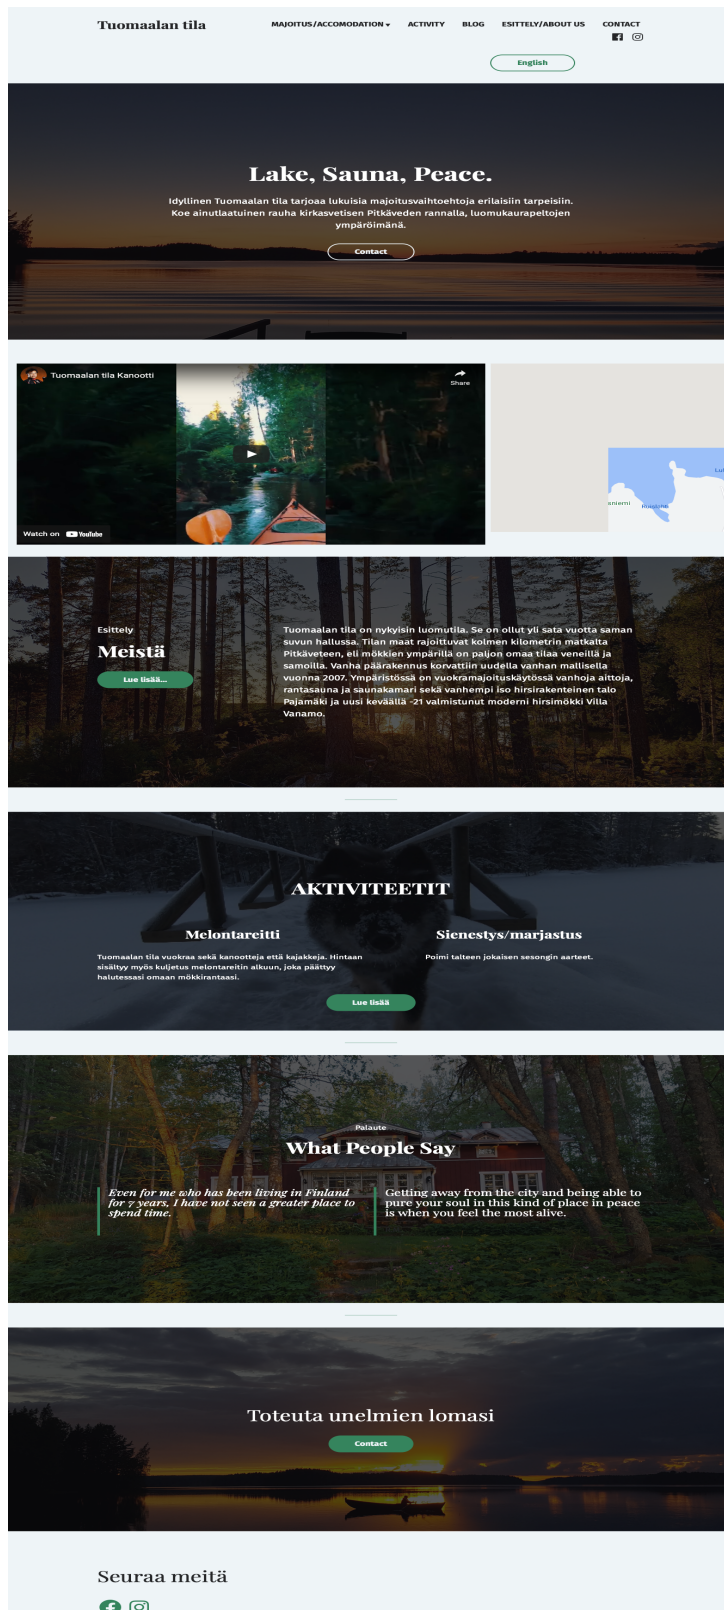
Tuomaalan tila

MAJOITUS/ACCOMODATION ▾ ACTIVITY BLOG ESITTELY/ABOUT US CONTACT

English

Lake, Sauna, Peace.

Idyllinen Tuomaalan tila tarjoaa lukuisia majoitusvaihtoehtoja erilaisiin tarpeisiin. Koe ainutlaatuinen rauha kirkasvetisen Pitkäveden rannalla, luomukaurapeltojen ympäröimänä.

Contact

Tuomaalan tila Kanootti

Share

Watch on YouTube

Lu

niemi

Esittely

Meistä

Lue lisää...

Tuomaalan tila on nykyisin luomutila. Se on ollut yli sata vuotta saman suvun hallussa. Tilan maat rajoittuvat kolmen kilometrin matkalta Pitkäveteen, eli mökkien ympärillä on paljon omaa tilaa veneillä ja samoilla. Vanha päärakennus korvattiin uudella vanhan mallisella vuonna 2007. Ympäristössä on vuokramajoituskäytössä vanhoja aittoja, rantasauna ja saunakamari sekä vanhempi iso hirsirakenteinen talo Pajamäki ja uusi keväällä -21 valmistunut moderni hirsimökki Villa Vanamo.

AKTIVITEETIT

Melontareitti

Tuomaalan tila vuokraa sekä kanootteja että kajakkeja. Hintaan sisältyy myös kuljetus melontareitin alkuun, joka päättyy halutessasi omaan mökkirantaasi.

Sienestys/marjastus

Poimi talteen jokaisen sesongin aarteet.

Lue lisää

Palaute

What People Say

Even for me who has been living in Finland for 7 years, I have not seen a greater place to spend time.

Getting away from the city and being able to pure your soul in this kind of place in peace is when you feel the most alive.

Toteuta unelmien lomasi

Contact

Seuraa meitä